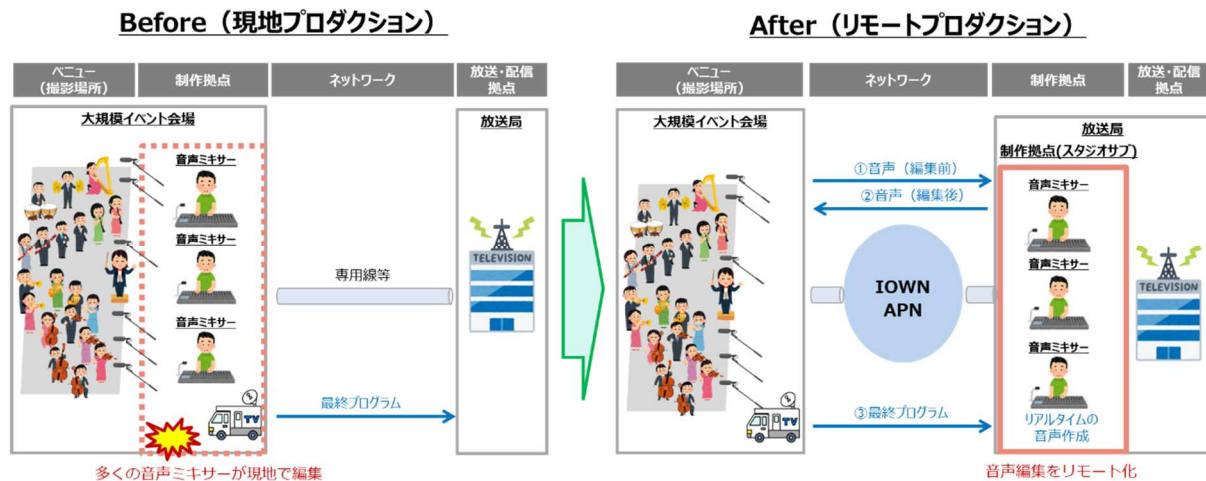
Before（現地プロダクション）

| ベニュー（撮影場所） | 制作拠点 | ネットワーク | 放送・配信拠点 |
|---|---|---|---|

大規模イベント会場

音声ミキサー

音声ミキサー

音声ミキサー

TV

専用線等

最終プログラム

放送局

TELEVISION

多くの音声ミキサーが現地で編集

After（リモートプロダクション）

| ベニュー（撮影場所） | ネットワーク | 制作拠点 | 放送・配信拠点 |
|---|---|---|---|

大規模イベント会場

TV

①音声（編集前）

②音声（編集後）

IOWN APN

③最終プログラム

放送局

制作拠点(スタジオサブ)

音声ミキサー

音声ミキサー

音声ミキサー

リアルタイムの音声作成

TELEVISION

音声編集をリモート化